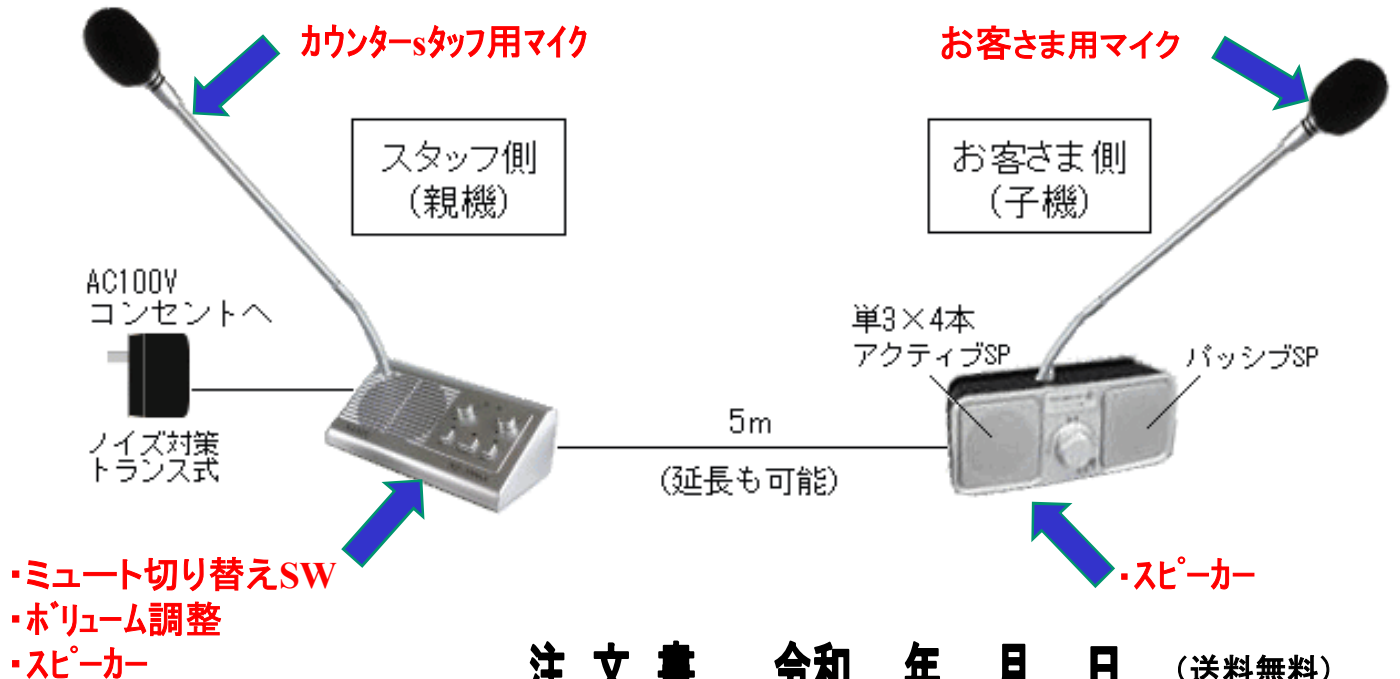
カウンターsタッフ用マイク

お客さま用マイク

スタッフ側
(親機)

お客さま側
(子機)

AC100V
コンセントへ

ノイズ対策
トランス式

単3×4本
アクティブSP

パッシブSP

5m

(延長も可能)

・ミュート切り替えSW
・ボリューム調整
・スピーカー

・スピーカー

注 文 書　令和　年　月　日　(送料無料)